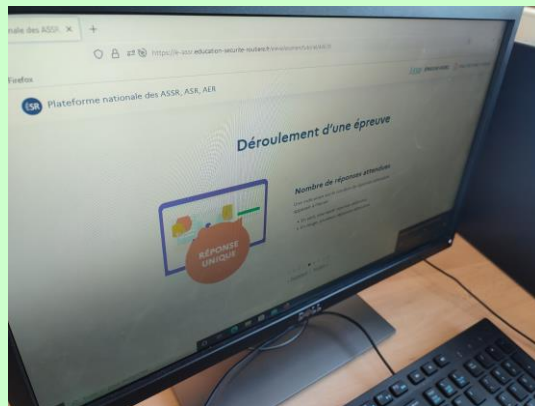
nale des ASSR ×   +

https://e-assr.education-securite-routiere.fr/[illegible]

Firefox

ESR Plateforme nationale des ASSR, ASR, AER

Déroulement d'une épreuve

Nombre de réponses attendues

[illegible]

RÉPONSE UNIQUE

DELL